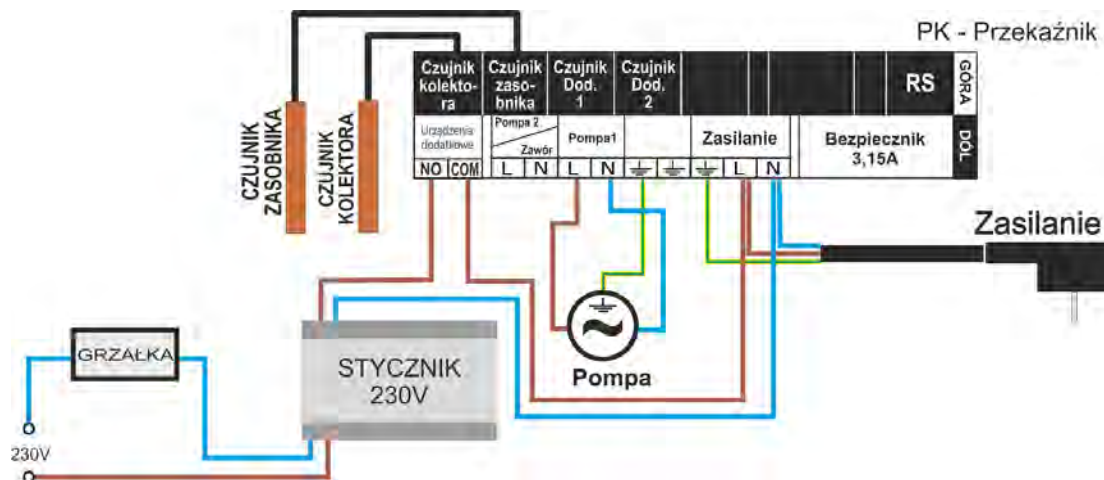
PK - Przekaźnik

Czujnik kolektora

Czujnik zasobnika

Czujnik Dod. 1

Czujnik Dod. 2

RS

GÓRA

Urządzenia dodatkowe

Pompa 2 / Zawór

Pompa1

Zasilanie

Bezpiecznik 3,15A

DÓŁ

NO COM L N L N ⏚ ⏚ ⏚ L N

CZUJNIK ZASOBNIKA

CZUJNIK KOLEKTORA

Zasilanie

GRZAŁKA

STYCZNIK 230V

Pompa

230V